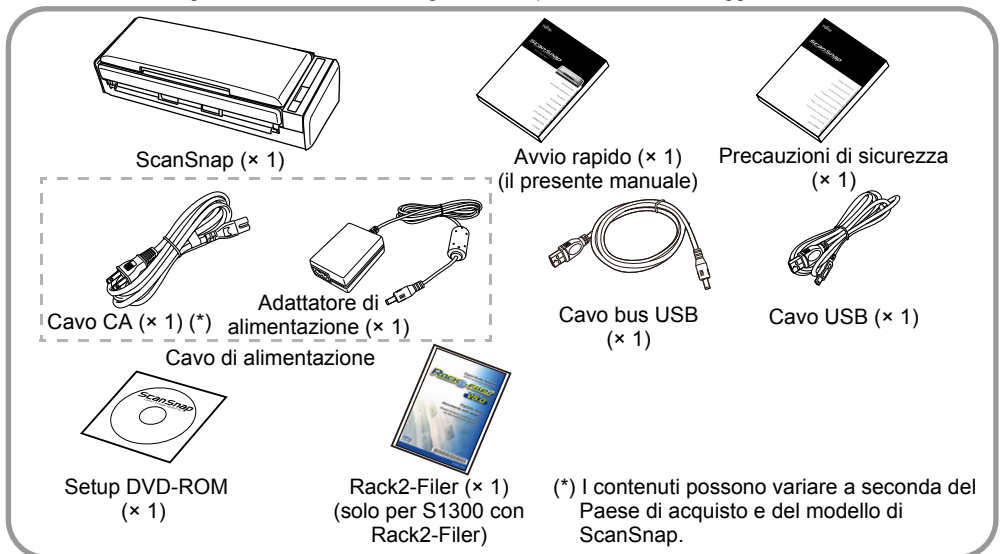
ScanSnap (× 1)

Avvio rapido (× 1)
(il presente manuale)

Precauzioni di sicurezza
(× 1)

Cavo CA (× 1) (*)

Adattatore di
alimentazione (× 1)

Cavo di alimentazione

Cavo bus USB
(× 1)

Cavo USB (× 1)

ScanSnap

Setup DVD-ROM
(× 1)

Rack2-Filer

Rack2-Filer (× 1)
(solo per S1300 con Rack2-Filer)

(*) I contenuti possono variare a seconda del Paese di acquisto e del modello di ScanSnap.